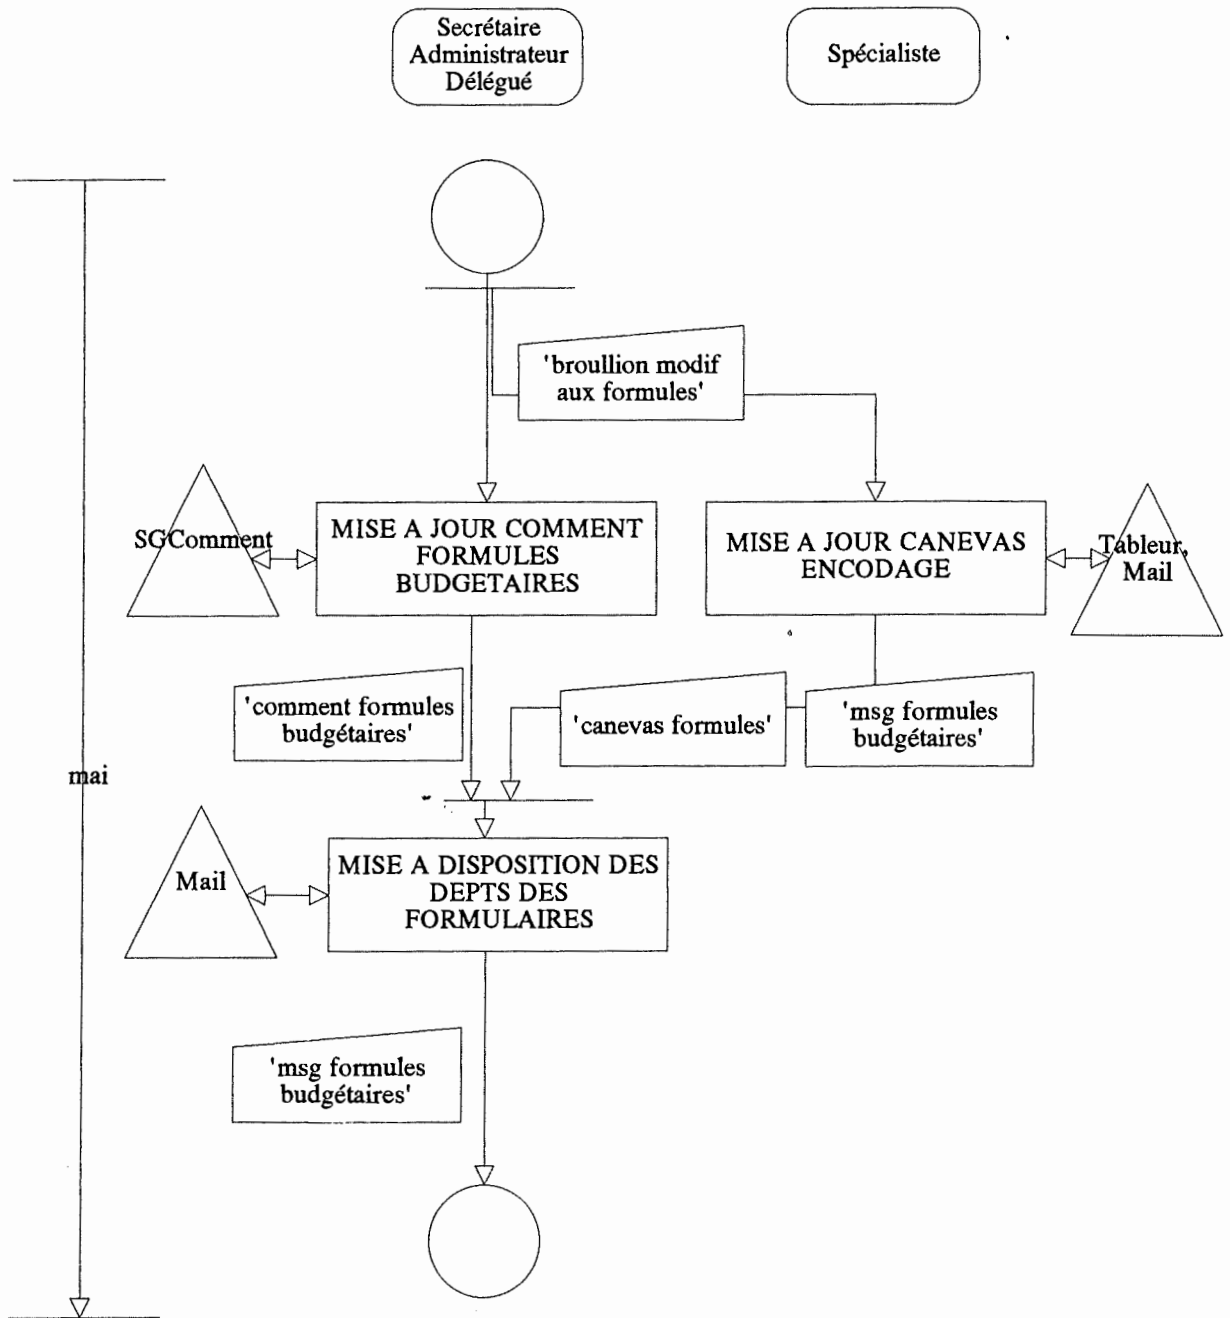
Secrétaire Administrateur Délégué

Spécialiste

'broullion modif aux formules'

SGComment

MISE A JOUR COMMENT FORMULES BUDGETAIRES

MISE A JOUR CANEVAS ENCODAGE

Tableur, Mail

'comment formules budgétaires'

'canevas formules'

'msg formules budgétaires'

mai

Mail

MISE A DISPOSITION DES DEPTS DES FORMULAIRES

'msg formules budgétaires'